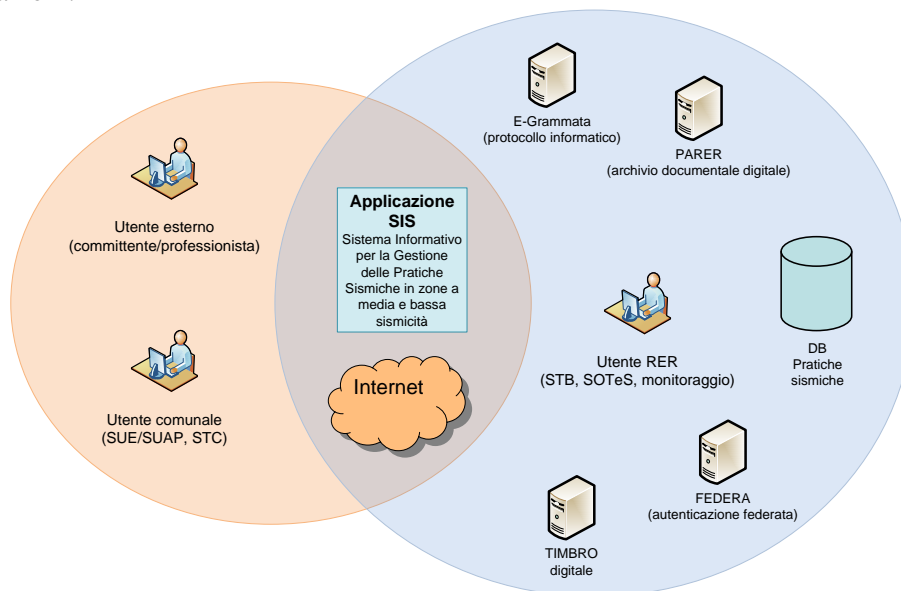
E-Grammata
(protocollo informatico)

PARER
(archivio documentale digitale)

Utente esterno
(committente/professionista)

Applicazione
SIS
Sistema Informativo per la Gestione delle Pratiche Sismiche in zone a media e bassa sismicità

DB
Pratiche sismiche

Utente RER
(STB, SOTeS, monitoraggio)

Internet

Utente comunale
(SUE/SUAP, STC)

FEDERA
(autenticazione federata)

TIMBRO
digitale